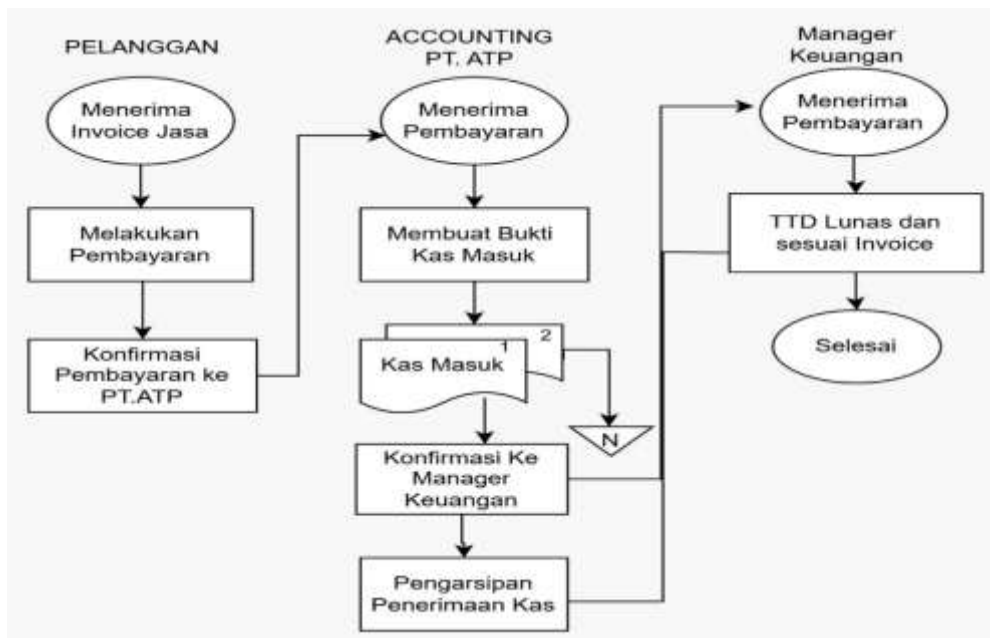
PELANGGAN

Menerima Invoice Jasa

Melakukan Pembayaran

Konfirmasi Pembayaran ke PT.ATP

ACCOUNTING PT. ATP

Menerima Pembayaran

Membuat Bukti Kas Masuk

Kas Masuk 1

2

N

Konfirmasi Ke Manager Keuangan

Pengarsipan Penerimaan Kas

Manager Keuangan

Menerima Pembayaran

TTD Lunas dan sesuai Invoice

Selesai